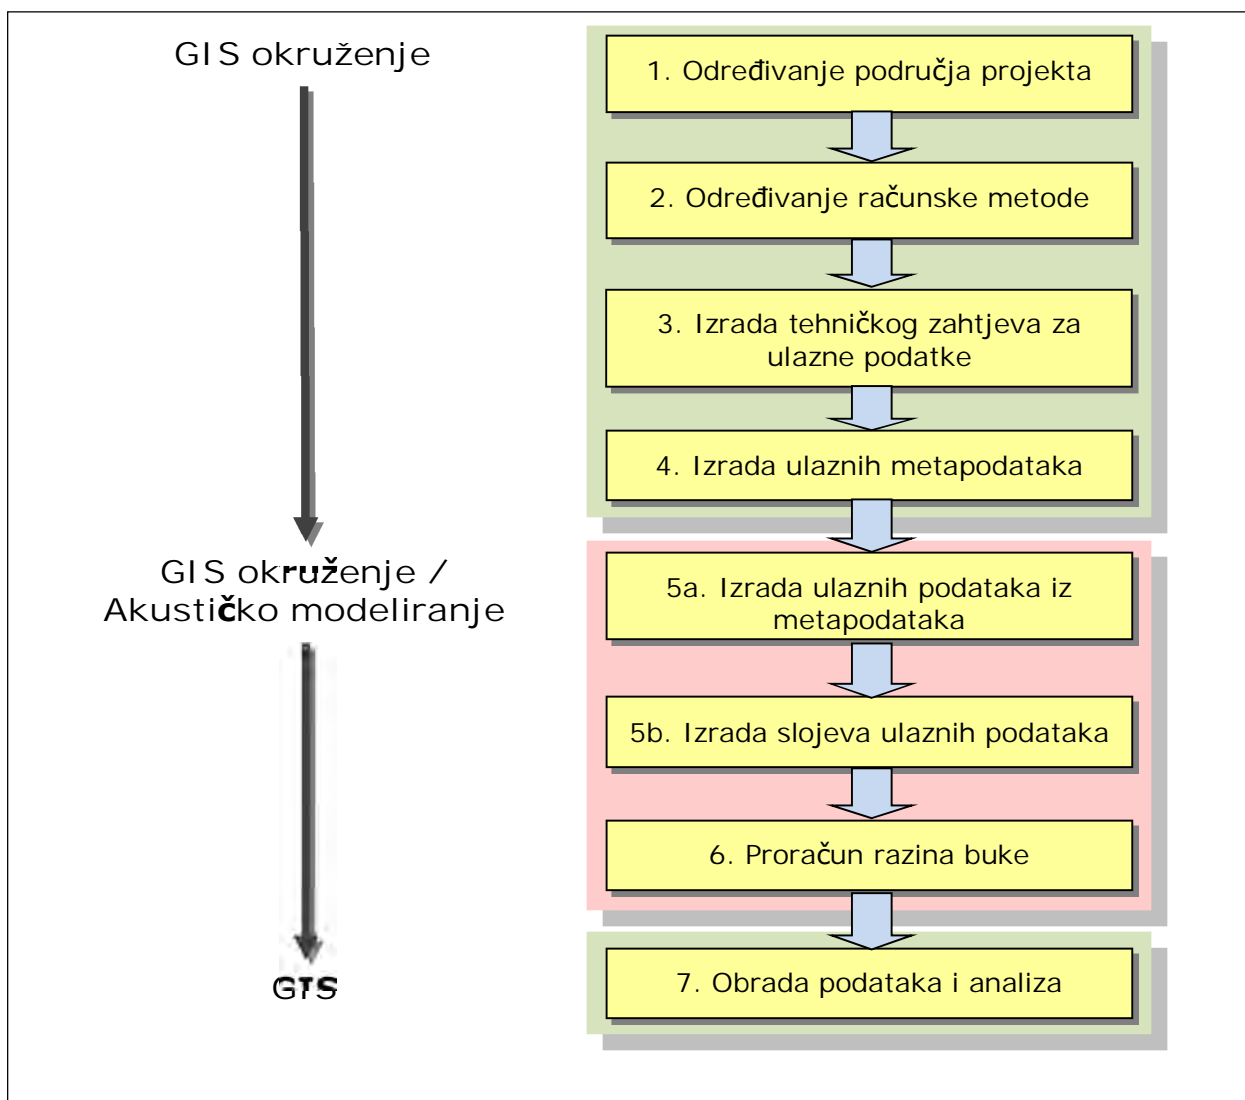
GIS okruženje

GIS okruženje / Akustičko modeliranje

GIS

1. Određivanje područja projekta

2. Određivanje računske metode

3. Izrada tehničkog zahtjeva za ulazne podatke

4. Izrada ulaznih metapodataka

5a. Izrada ulaznih podataka iz metapodataka

5b. Izrada slojeva ulaznih podataka

6. Proračun razina buke

7. Obrada podataka i analiza